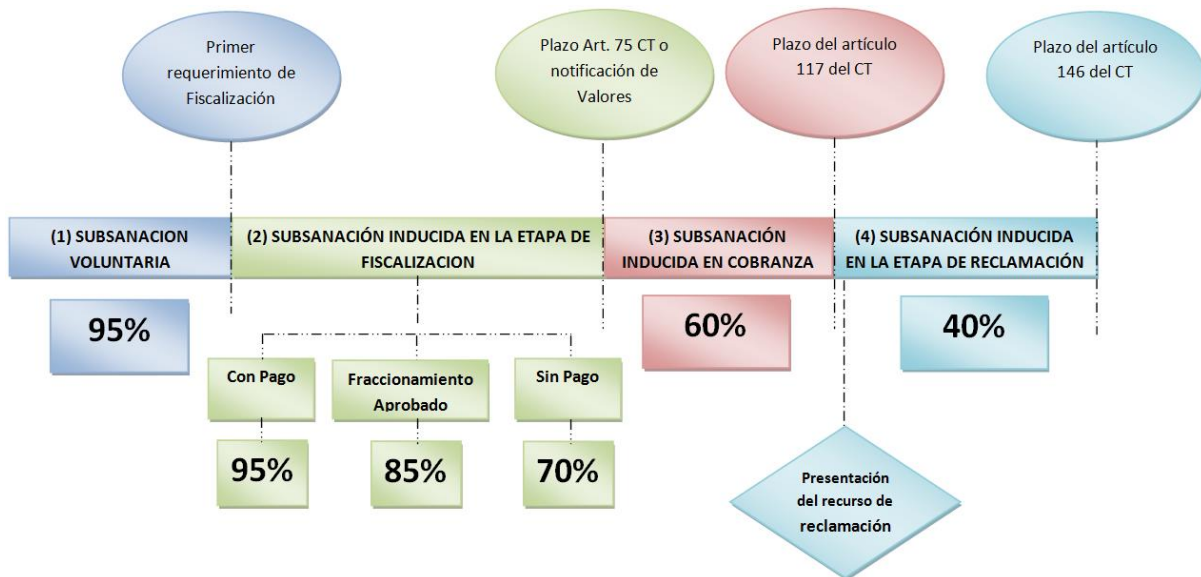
Primer requerimiento de Fiscalización

Plazo Art. 75 CT o notificación de Valores

Plazo del artículo 117 del CT

Plazo del artículo 146 del CT

(1) SUBSANACION VOLUNTARIA

(2) SUBSANACIÓN INDUCIDA EN LA ETAPA DE FISCALIZACION

(3) SUBSANACIÓN INDUCIDA EN COBRANZA

(4) SUBSANACIÓN INDUCIDA EN LA ETAPA DE RECLAMACIÓN

95%

60%

40%

Con Pago

Fraccionamiento Aprobado

Sin Pago

95%

85%

70%

Presentación del recurso de reclamación